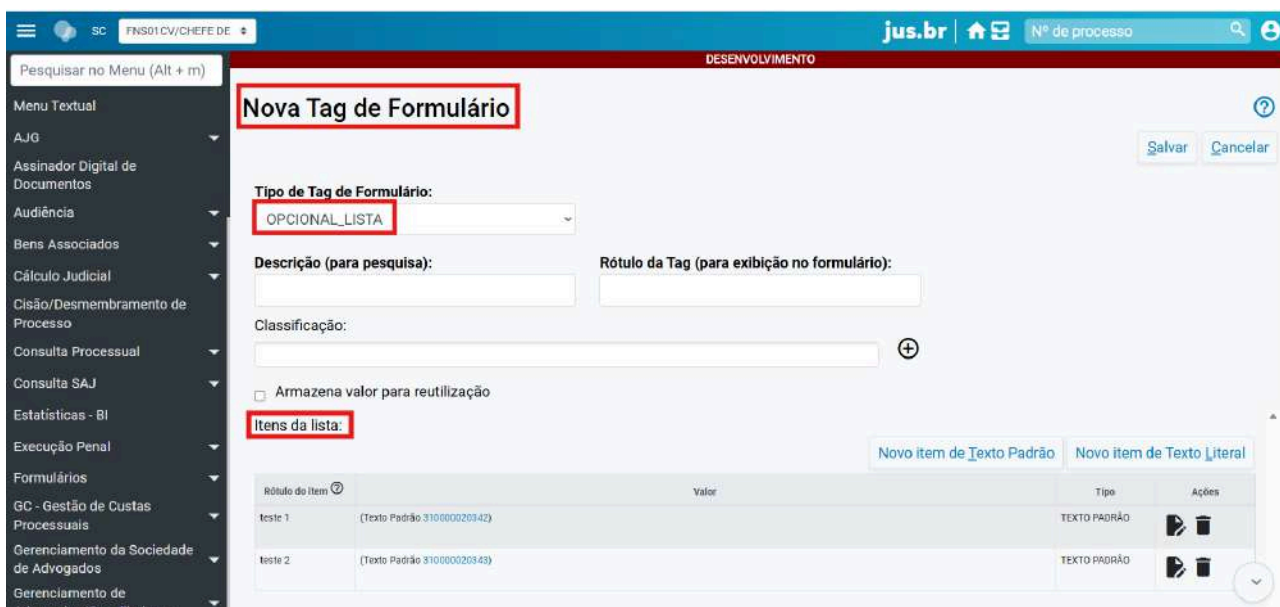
SC FNS01CV/CHEFE DE

jus.br

Nº de processo

Pesquisar no Menu (Alt + m)

Menu Textual

AJG

Assinador Digital de Documentos

Audiência

Bens Associados

Cálculo Judicial

Cisão/Desmembramento de Processo

Consulta Processual

Consulta SAJ

Estatísticas - BI

Execução Penal

Formulários

GC - Gestão de Custas Processuais

Gerenciamento da Sociedade de Advogados

Gerenciamento de

DESENVOLVIMENTO

Nova Tag de Formulário

Salvar Cancelar

Tipo de Tag de Formulário:

OPCIONAL_LISTA

Descrição (para pesquisa):

Rótulo da Tag (para exibição no formulário):

Classificação:

Armazena valor para reutilização

Itens da lista:

Novo item de Texto Padrão Novo item de Texto Literal

| Rótulo do item | Valor | Tipo | Ações |
|---|---|---|---|
| teste 1 | (Texto Padrão 310000020342) | TEXTO PADRÃO | |
| teste 2 | (Texto Padrão 310000020343) | TEXTO PADRÃO | |